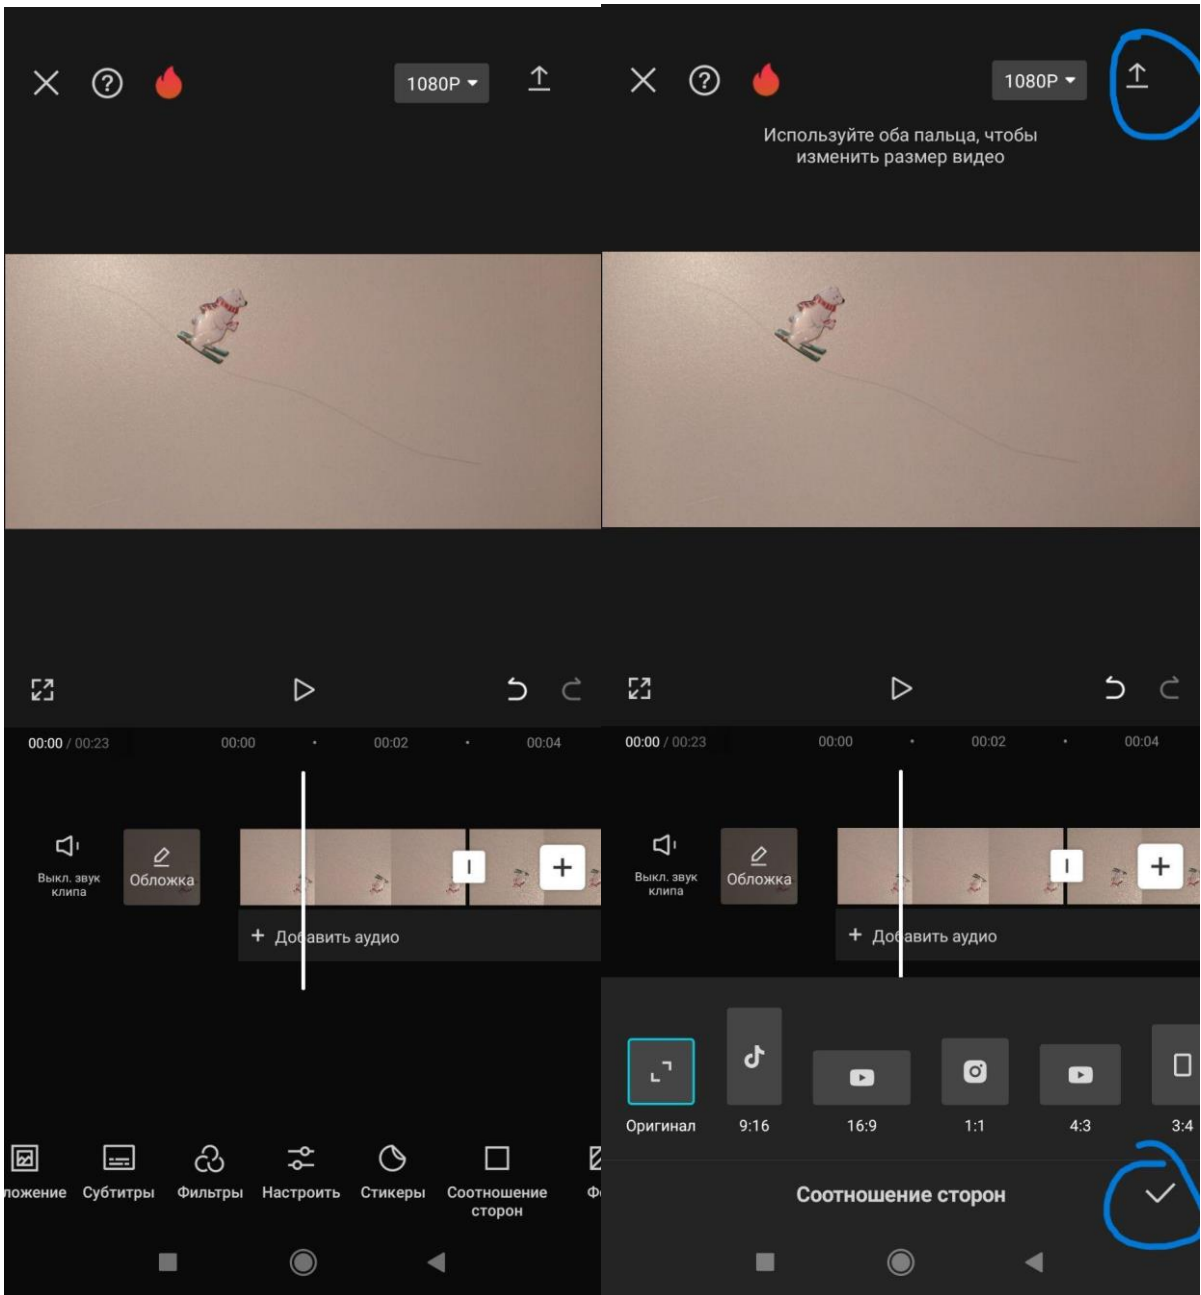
1080P

00:00 / 00:23 00:00 00:02 00:04

Выкл. звук клипа

Обложка

+ Добавить аудио

ложение Субтитры Фильтры Настроить Стикеры Соотношение сторон Ф

1080P

Используйте оба пальца, чтобы изменить размер видео

00:00 / 00:23 00:00 00:02 00:04

Выкл. звук клипа

Обложка

+ Добавить аудио

Оригинал 9:16 16:9 1:1 4:3 3:4

Соотношение сторон